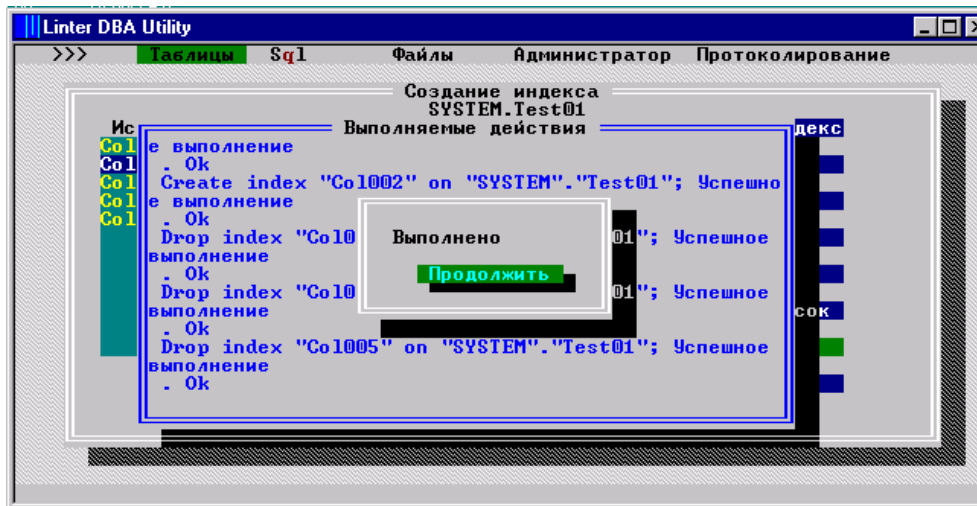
Linter DBA Utility

>>> Таблицы Sql Файлы Администратор Протоколирование

Создание индекса
SYSTEM.Test01

Ис
Col
Col
Col
Col
Col

Выполняемые действия

е выполнение
. Ok
Create index "Col002" on "SYSTEM"."Test01"; Успешно
е выполнение
. Ok
Drop index "Col0 01"; Успешное
выполнение
. Ok
Drop index "Col0 01"; Успешное
выполнение
. Ok
Drop index "Col005" on "SYSTEM"."Test01"; Успешное
выполнение
. Ok

Выполнено

Продолжить

декс

сок